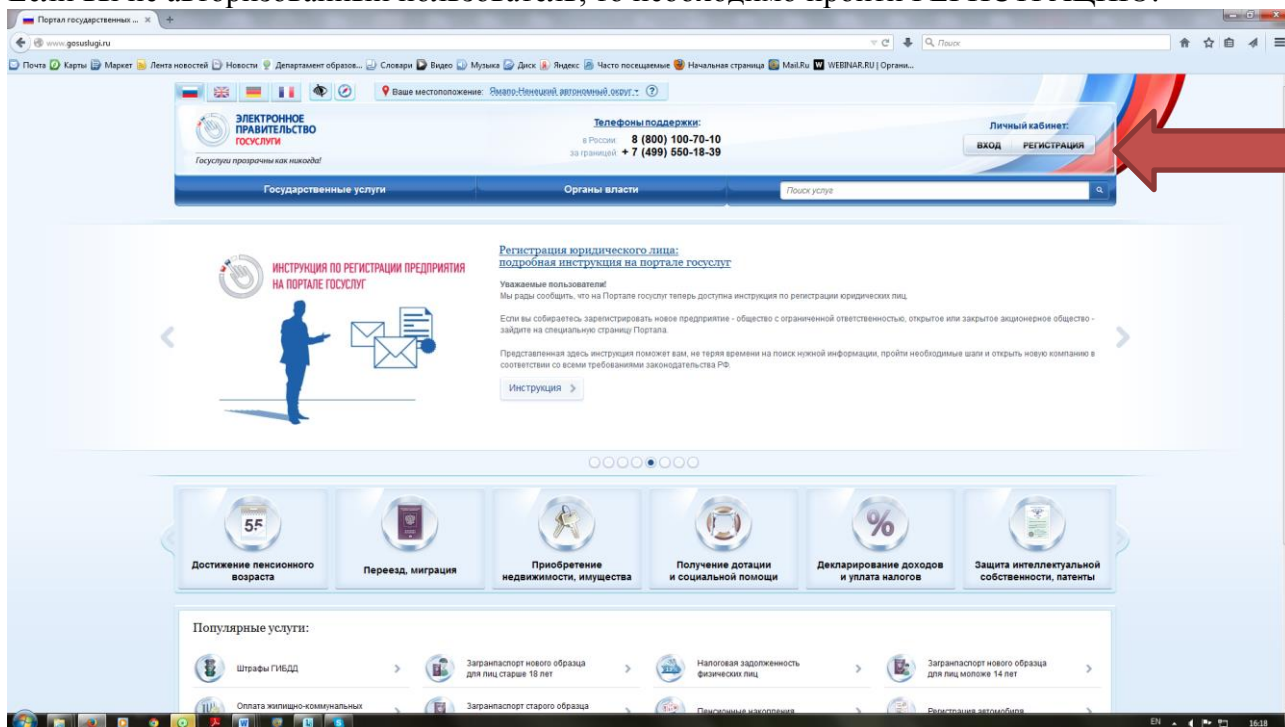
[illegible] не авторизованный пользователь, то необходимо пройти РЕГИСТРАЦИЮ.

Портал государственных... ×

www.gosuslugi.ru

Поиск

Почта Карты Маркет Лента новостей Новости Департамент образов... Словари Видео Музыка Диск Яндекс Часто посещаемые Начальная страница Mail.Ru WEBINAR.RU | Органи...

Ваше местоположение: Ямало-Ненецкий автономный округ

ЭЛЕКТРОННОЕ ПРАВИТЕЛЬСТВО ГОСУСЛУГИ

Госуслуги прозрачны как никогда!

Телефоны поддержки:
в России 8 (800) 100-70-10
за границей + 7 (499) 550-18-39

Личный кабинет:
ВХОД РЕГИСТРАЦИЯ

Государственные услуги
Органы власти
Поиск услуги

ИНСТРУКЦИЯ ПО РЕГИСТРАЦИИ ПРЕДПРИЯТИЯ НА ПОРТАЛЕ ГОСУСЛУГ

Регистрация юридического лица:
подробная инструкция на портале госуслуг

Уважаемые пользователи!
Мы рады сообщить, что на Портале госуслуг теперь доступна инструкция по регистрации юридических лиц.

Если вы собираетесь зарегистрировать новое предприятие - общество с ограниченной ответственностью, открытое или закрытое акционерное общество - зайдите на специальную страницу Портала.

Представленная здесь инструкция поможет вам, не теряя времени на поиск нужной информации, пройти необходимые шаги и открыть новую компанию в соответствии со всеми требованиями законодательства РФ.

Инструкция >

55
Достижение пенсионного возраста
Переезд, миграция
Приобретение недвижимости, имущества
Получение дотации и социальной помощи
%
Декларирование доходов и уплата налогов
Защита интеллектуальной собственности, патенты

Популярные услуги:

Штрафы ГИБДД
Загранпаспорт нового образца для лиц старше 18 лет
Налоговая задолженность физических лиц
Загранпаспорт нового образца для лиц моложе 14 лет
Оплата жилищно-коммунальных
Загранпаспорт старого образца
Пенсионные накопления
Регистрация автомобиля

EN 16:18